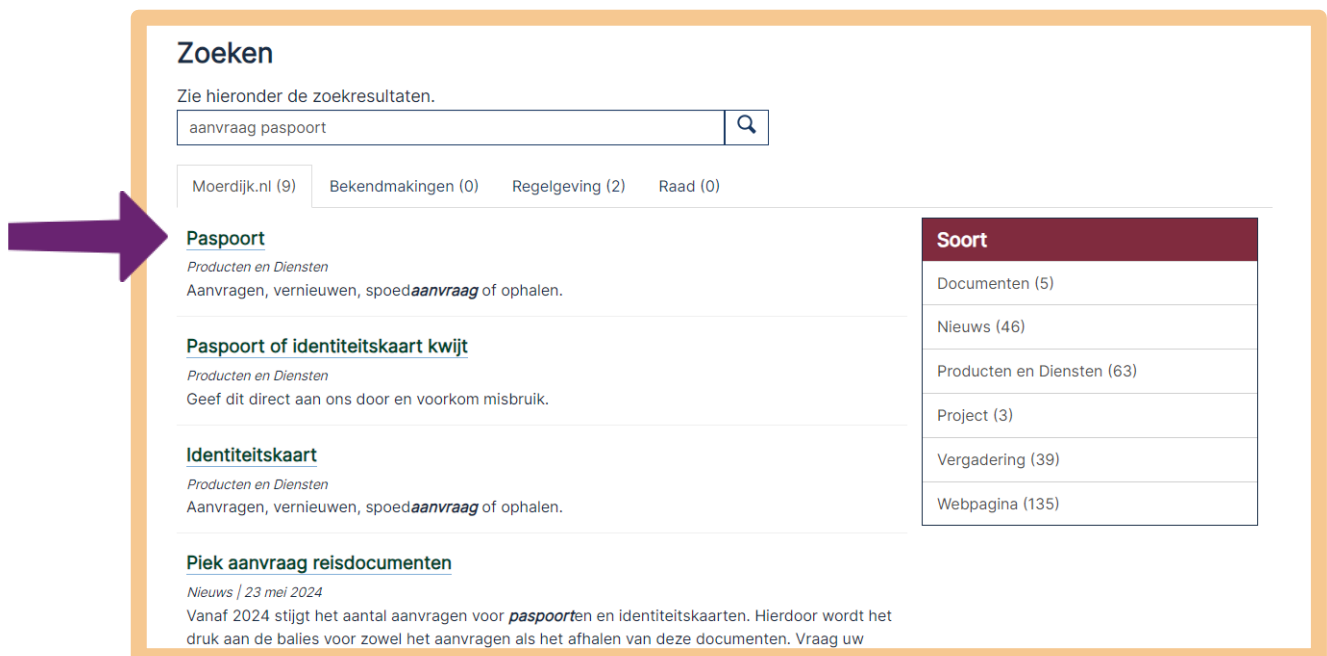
Zoeken

Zie hieronder de zoekresultaten.

aanvraag paspoort

Moerdijk.nl (9) Bekendmakingen (0) Regelgeving (2) Raad (0)

Paspoort
Producten en Diensten
Aanvragen, vernieuwen, spoedaanvraag of ophalen.

Paspoort of identiteitskaart kwijt
Producten en Diensten
Geef dit direct aan ons door en voorkom misbruik.

Identiteitskaart
Producten en Diensten
Aanvragen, vernieuwen, spoedaanvraag of ophalen.

Piek aanvraag reisdocumenten
Nieuws | 23 mei 2024
Vanaf 2024 stijgt het aantal aanvragen voor paspoorten en identiteitskaarten. Hierdoor wordt het druk aan de balies voor zowel het aanvragen als het afhalen van deze documenten. Vraag uw

Soort
Documenten (5)
Nieuws (46)
Producten en Diensten (63)
Project (3)
Vergadering (39)
Webpagina (135)